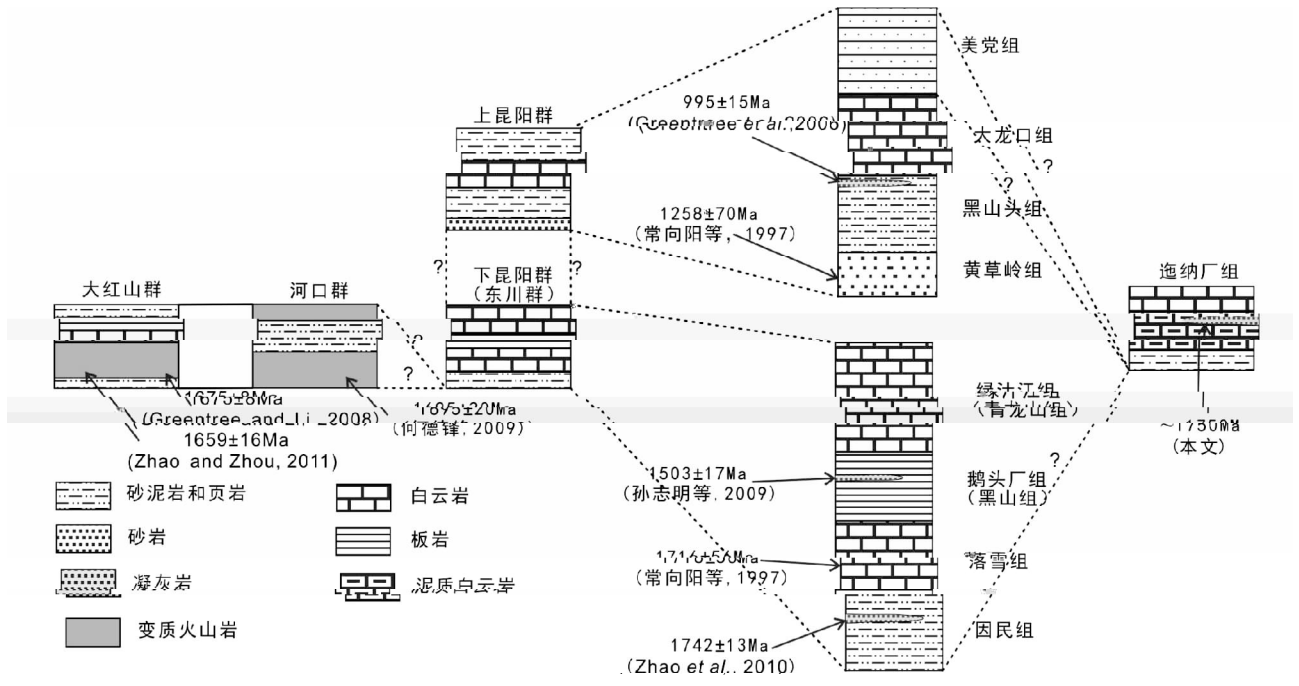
美党组

995±15Ma
(Greentree et al., 2006)

大龙口组

上昆阳群

?

?

黑山头组

1258±70Ma
(常向阳等, 1997)

黄草岭组

?

?

下昆阳群
(东川群)

迤纳厂组

大红山群

河口群

?

?

1675±8Ma
(Greentree and Li, 2008)

1659±16Ma
(Zhao and Zhou, 2011)

1695±20Ma
(何德锋, 2009)

绿汁江组
(青龙山组)

~1730Ma
(本文)

?

1503±17Ma
(孙志明等, 2009)

鹅头厂组
(黑山组)

1716±56Ma
(常向阳等, 1997)

落雪组

1742±13Ma
(Zhao et al., 2010)

因民组

砂泥岩和页岩

白云岩

砂岩

板岩

凝灰岩

泥质白云岩

变质火山岩